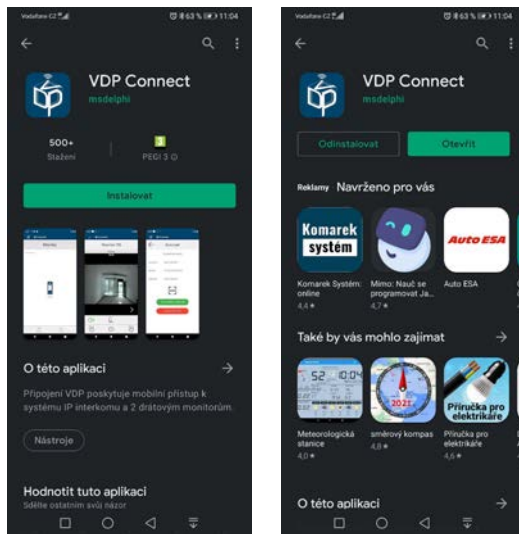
Vodafone CZ 63 % 11:04

VDP Connect
msdelphi

500+
Stažení

3
PEGI 3

Instalovat

O této aplikaci

Připojení VDP poskytuje mobilní přístup k systému IP interkomu a 2 drátovým monitorům.

Nástroje

Hodnotit tuto aplikaci
Sdělte ostatním svůj názor

Vodafone CZ 63 % 11:04

VDP Connect
msdelphi

Odinstalovat
Otevřít

Reklamy Navrženo pro vás

Komarek systém

Auto ESA

Komarek Systém: online
4,4 ★

Mimo: Nauč se programovat Ja...
4,7 ★

Auto ESA

Také by vás mohlo zajímat

52

2021

Příručka pro elektrikáře

Meteorologická stanice
4,0 ★

směrový kompas
4,8 ★

Příručka pro elektrikáře
4,6 ★

O této aplikaci